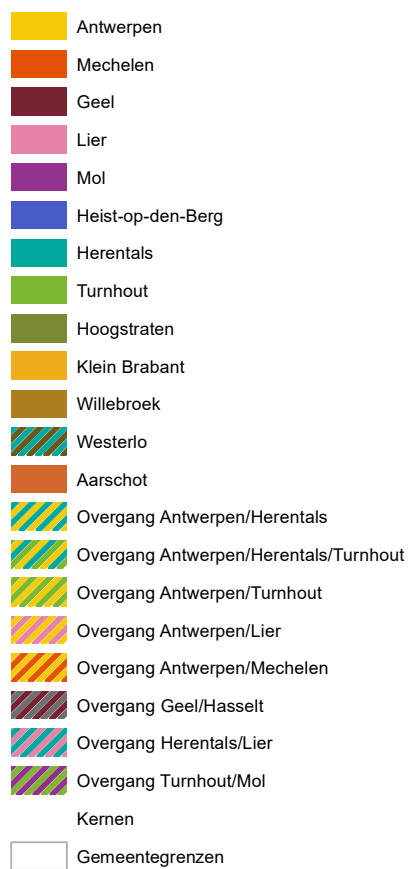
Antwerpen
Mechelen
Geel
Lier
Mol
Heist-op-den-Berg
Herentals
Turnhout
Hoogstraten
Klein Brabant
Willebroek
Westerlo
Aarschot
Overgang Antwerpen/Herentals
Overgang Antwerpen/Herentals/Turnhout
Overgang Antwerpen/Turnhout
Overgang Antwerpen/Lier
Overgang Antwerpen/Mechelen
Overgang Geel/Hasselt
Overgang Herentals/Lier
Overgang Turnhout/Mol
Kernen
Gemeentegrenzen